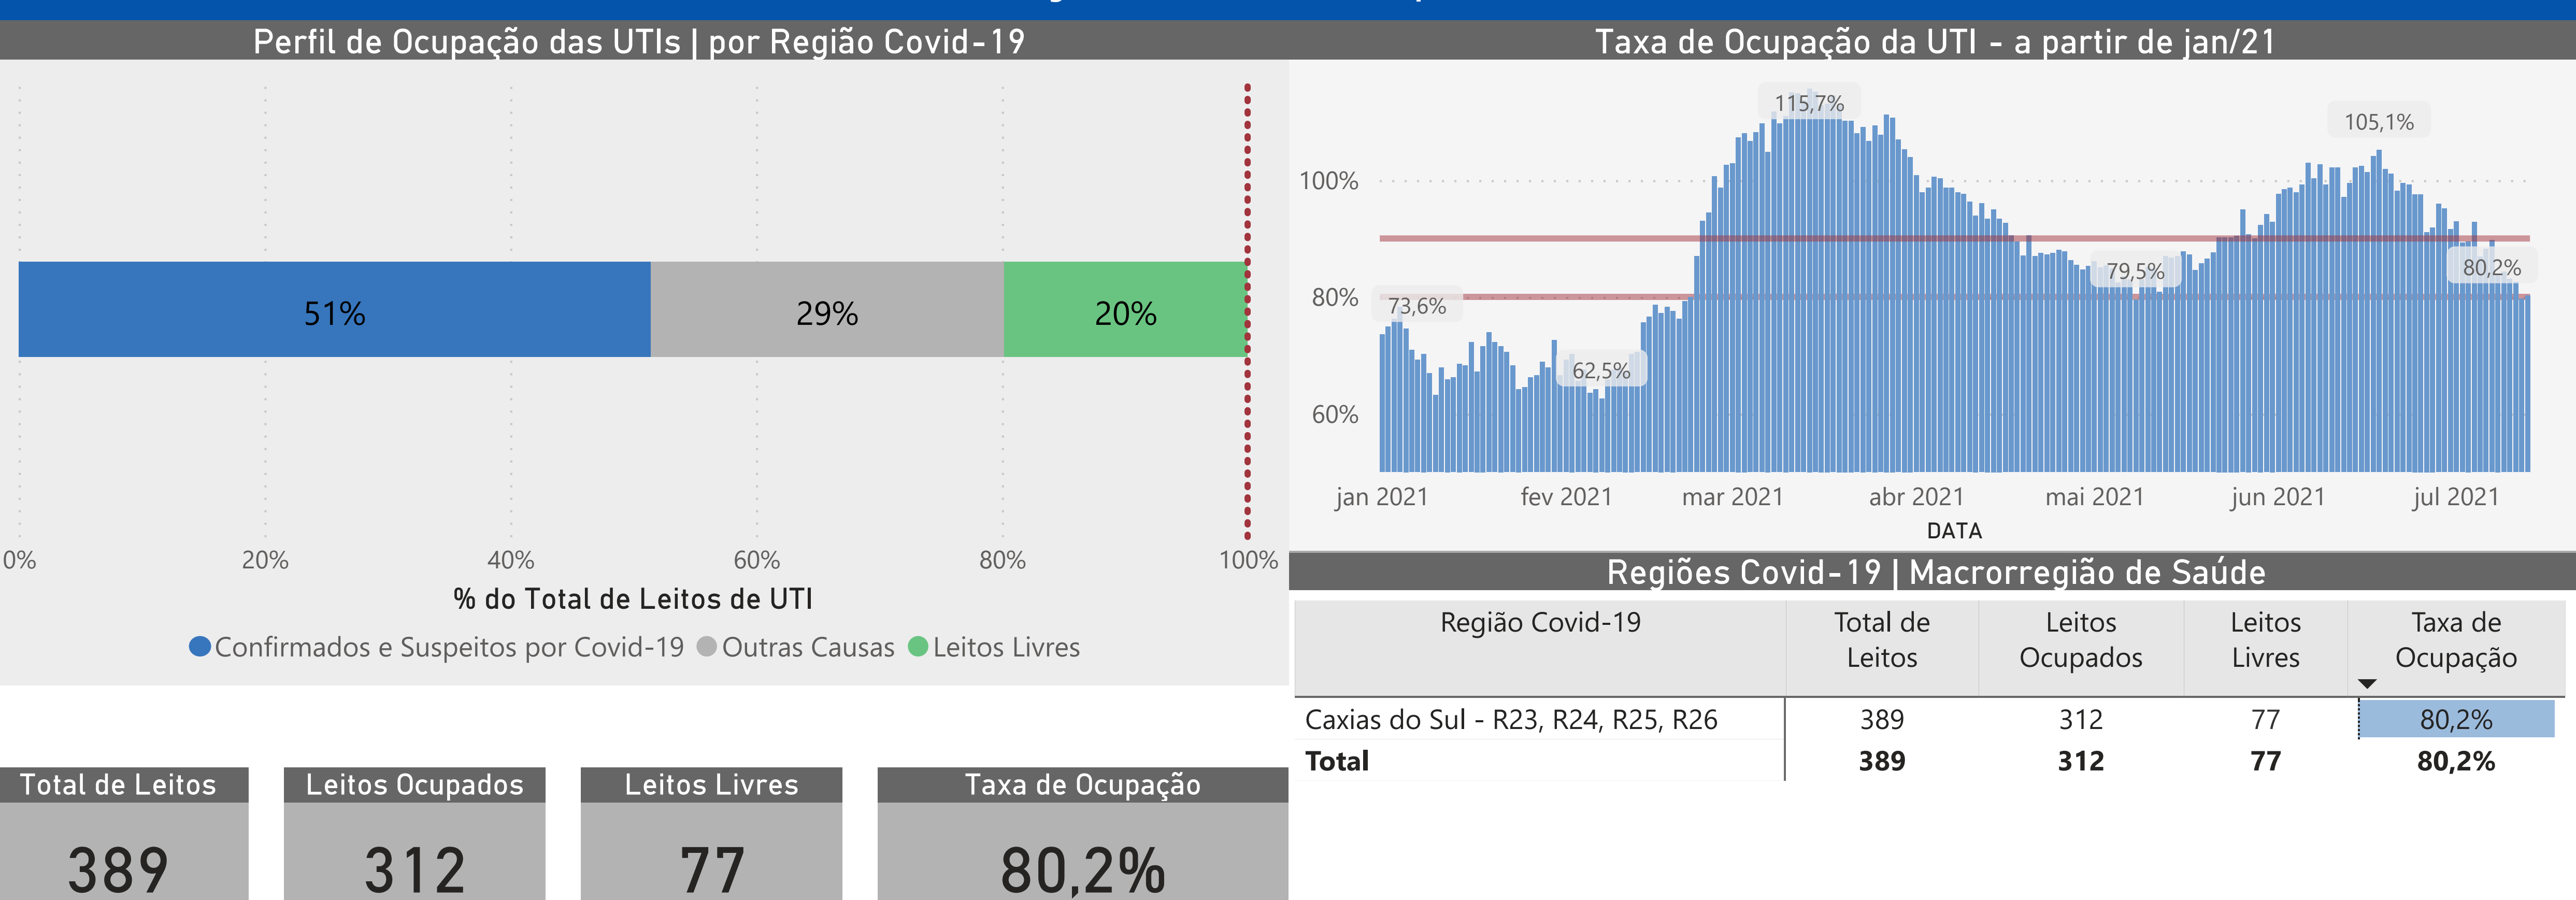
Perfil de Ocupação das UTIs | por Região Covid-19

51%

29%

20%

0%
20%
40%
60%
80%
100%

% do Total de Leitos de UTI

Confirmados e Suspeitos por Covid-19 Outras Causas Leitos Livres

Taxa de Ocupação da UTI - a partir de jan/21

115,7%
105,1%
100%
79,5%
80,2%
80%
73,6%
62,5%
60%

jan 2021
fev 2021
mar 2021
abr 2021
mai 2021
jun 2021
jul 2021

DATA

Regiões Covid-19 | Macrorregião de Saúde

| Região Covid-19 | Total de Leitos | Leitos Ocupados | Leitos Livres | Taxa de Ocupação |
|---|---|---|---|---|
| Caxias do Sul - R23, R24, R25, R26 | 389 | 312 | 77 | 80,2% |
| **Total** | **389** | **312** | **77** | **80,2%** |

Total de Leitos
389

Leitos Ocupados
312

Leitos Livres
77

Taxa de Ocupação
80,2%